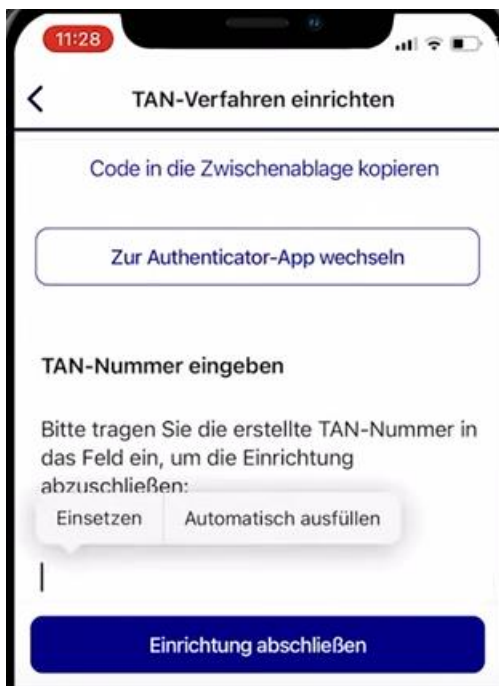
11:28

TAN-Verfahren einrichten

Code in die Zwischenablage kopieren

Zur Authenticator-App wechseln

TAN-Nummer eingeben

Bitte tragen Sie die erstellte TAN-Nummer in das Feld ein, um die Einrichtung abzuschließen:

Einsetzen Automatisch ausfüllen

Einrichtung abschließen